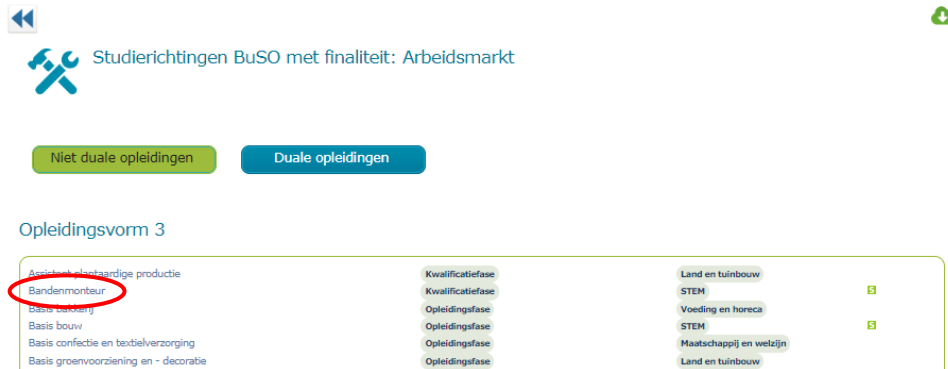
Studierichtingen BuSO met finaliteit: Arbeidsmarkt

Niet duale opleidingen

Duale opleidingen

Opleidingsvorm 3

| | | | |
|---|---|---|---|
| Assistent plantaardige productie | Kwalificatiefase | Land en tuinbouw | |
| Bandenmonteur | Kwalificatiefase | STEM | S |
| Basis bakkerij | Opleidingsfase | Voeding en horeca | |
| Basis bouw | Opleidingsfase | STEM | S |
| Basis confectie en textielverzorging | Opleidingsfase | Maatschappij en welzijn | |
| Basis groenvoorziening en - decoratie | Opleidingsfase | Land en tuinbouw | |